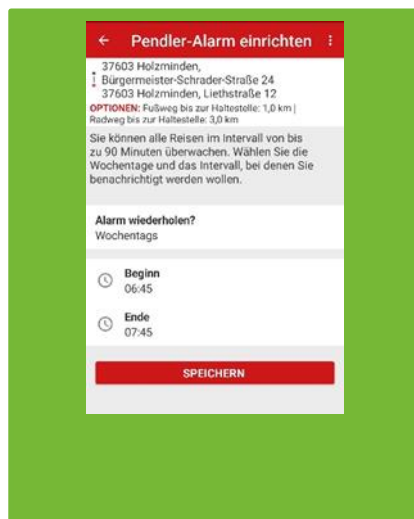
← Pendler-Alarm einrichten ⋮

37603 Holzminden, Bürgermeister-Schrader-Straße 24
37603 Holzminden, Liethstraße 12
OPTIONEN: Fußweg bis zur Haltestelle: 1,0 km | Radweg bis zur Haltestelle: 3,0 km

Sie können alle Reisen im Intervall von bis zu 90 Minuten überwachen. Wählen Sie die Wochentage und das Intervall, bei denen Sie benachrichtigt werden wollen.

Alarm wiederholen?
Wochentags

Beginn
06:45

Ende
07:45

SPEICHERN